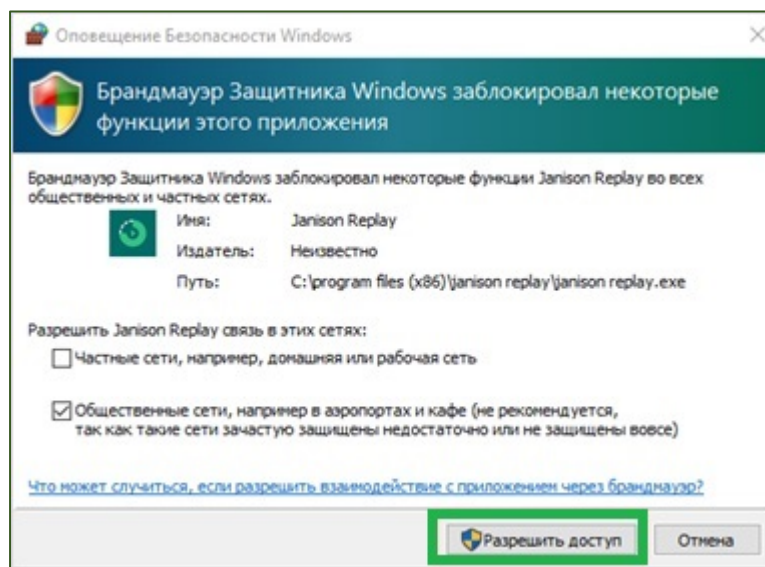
Оповещение Безопасности Windows

Брандмауэр Защитника Windows заблокировал некоторые функции этого приложения

Брандмауэр Защитника Windows заблокировал некоторые функции Janison Replay во всех общественных и частных сетях.

Имя: Janison Replay

Издатель: Неизвестно

Путь: C:\program files (x86)\janison replay\janison replay.exe

Разрешить Janison Replay связь в этих сетях:

Частные сети, например, домашняя или рабочая сеть

Общественные сети, например в аэропортах и кафе (не рекомендуется, так как такие сети зачастую защищены недостаточно или не защищены вовсе)

Что может случиться, если разрешить взаимодействие с приложением через брандмауэр?

Разрешить доступ

Отмена